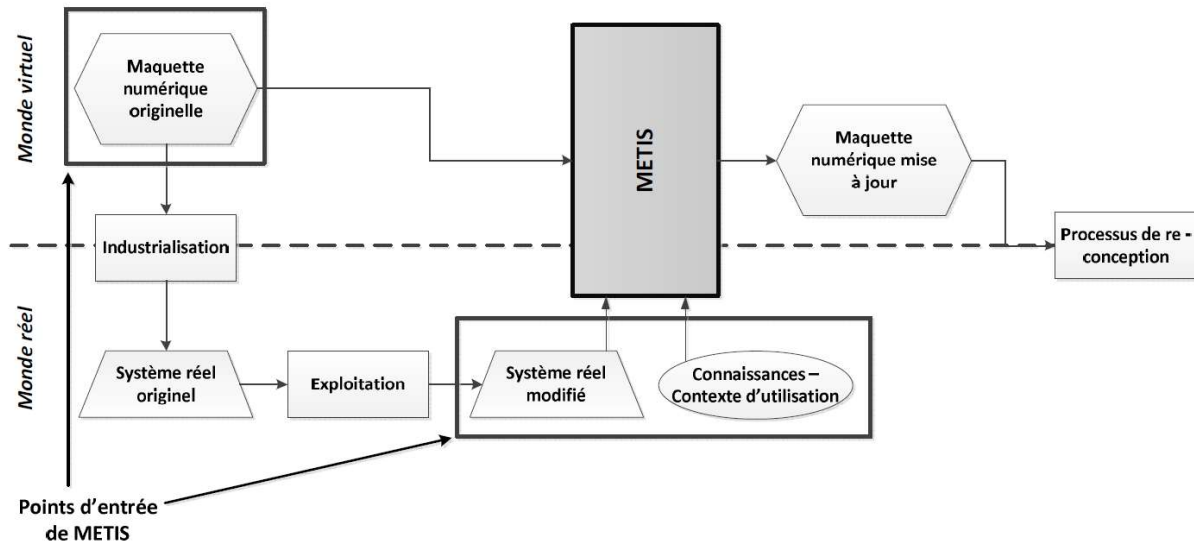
Monde virtuel

Maquette numérique originelle

METIS

Maquette numérique mise à jour

Industrialisation

Processus de re - conception

Monde réel

Système réel originel

Exploitation

Système réel modifié

Connaissances – Contexte d'utilisation

Points d'entrée de METIS